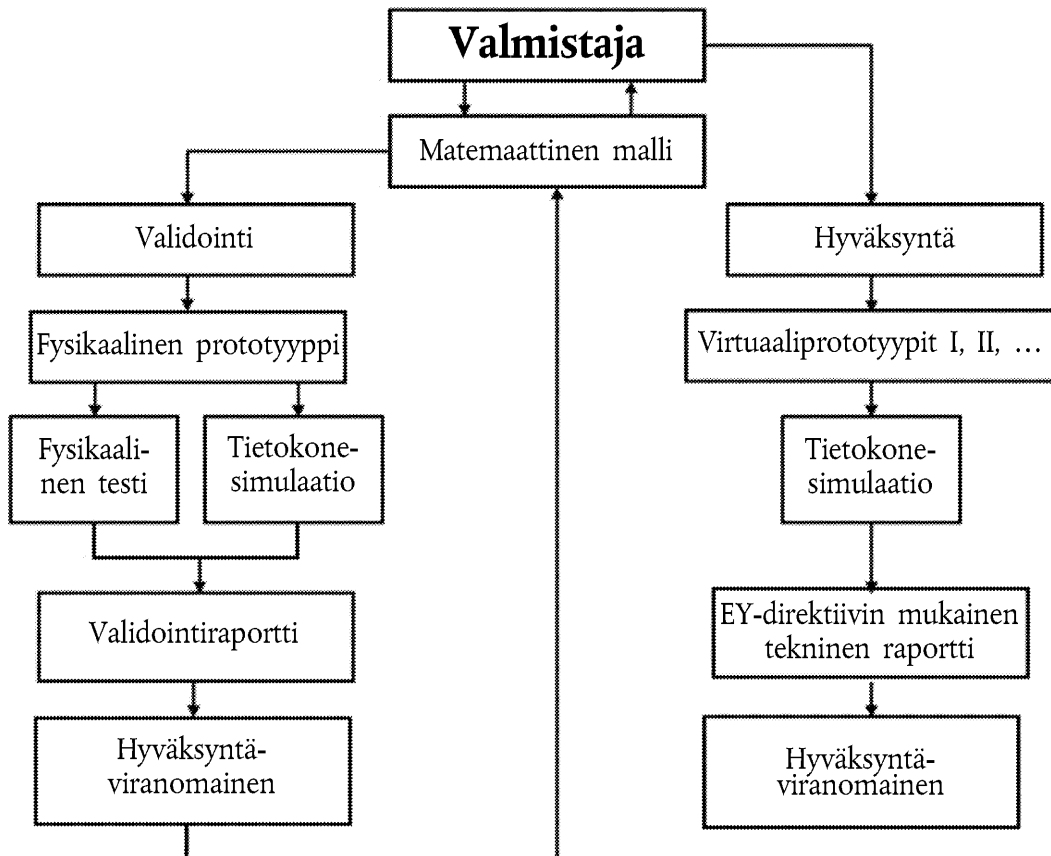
Valmistaja

Matemaattinen malli

Validointi

Fysikaalinen prototyyppi

Fysikaalinen testi

Tietokonesimulaatio

Validointiraportti

Hyväksyntäviranomainen

Hyväksyntä

Virtuaaliprototyypit I, II, …

Tietokonesimulaatio

EY-direktiivin mukainen tekninen raportti

Hyväksyntäviranomainen